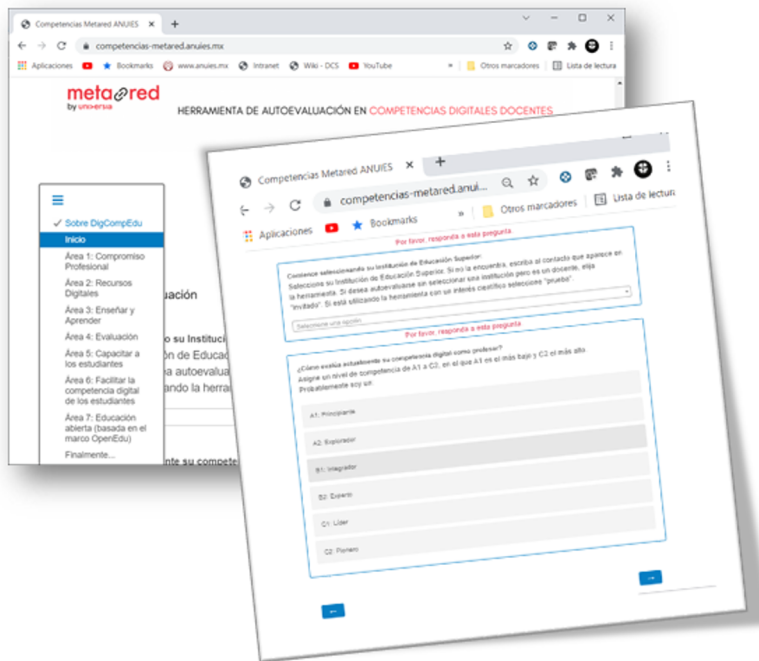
Competencias Metared ANUIES

competencias-metared.anuies.mx

Aplicaciones Bookmarks www.anuies.mx Intranet Wiki - DCS YouTube Otros marcadores Lista de lectura

metared by universia

HERRAMIENTA DE AUTOEVALUACIÓN EN COMPETENCIAS DIGITALES DOCENTES

Sobre DigCompEdu
Inicio
Área 1: Compromiso Profesional
Área 2: Recursos Digitales
Área 3: Enseñar y Aprender
Área 4: Evaluación
Área 5: Capacitar a los estudiantes
Área 6: Facilitar la competencia digital de los estudiantes
Área 7: Educación abierta (basada en el marco OpenEdu)
Finalmente...

uación
o su Instituci
ón de Educac
a autoevalua
ando la herra
nte su compete

Competencias Metared ANUIES

competencias-metared.anui...

Aplicaciones Bookmarks Otros marcadores Lista de lectura

Por favor, responda a esta pregunta

Conteste seleccionando su Institución de Educación Superior.
Seleccione su Institución de Educación Superior. Si no la encuentra, escriba al contacto que aparece en la herramienta. Si desea autoevaluarse sin seleccionar una institución pero es un docente, elija "invitado". Si está utilizando la herramienta con un interés científico seleccione "prueba".

Seleccione una opción

Por favor, responda a esta pregunta

¿Cómo evalúa actualmente su competencia digital como profesor?
Asigne un nivel de competencia de A1 a C2, en el que A1 es el más bajo y C2 el más alto
Probablemente soy un

A1: Principiante
A2: Explorador
B1: Integrador
B2: Experto
C1: Líder
C2: Pionero

→
←